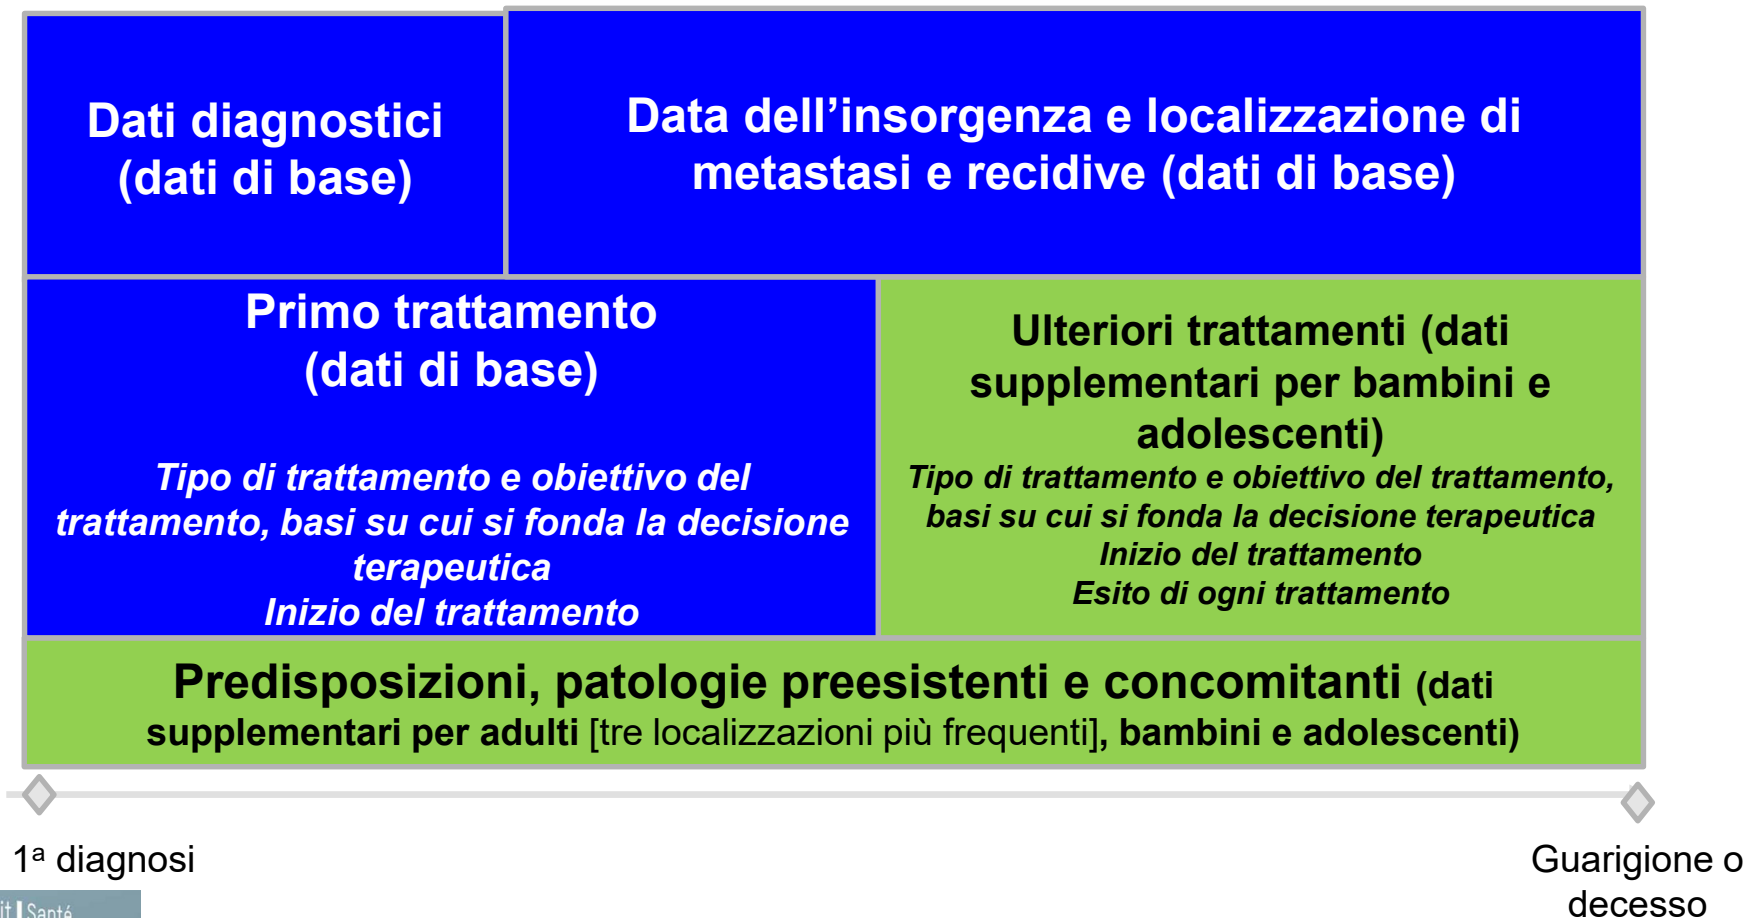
Dati diagnostici (dati di base)

Data dell’insorgenza e localizzazione di metastasi e recidive (dati di base)

Primo trattamento (dati di base)

Tipo di trattamento e obiettivo del trattamento, basi su cui si fonda la decisione terapeutica
Inizio del trattamento

Ulteriori trattamenti (dati supplementari per bambini e adolescenti)
Tipo di trattamento e obiettivo del trattamento, basi su cui si fonda la decisione terapeutica
Inizio del trattamento
Esito di ogni trattamento

Predisposizioni, patologie preesistenti e concomitanti (dati supplementari per adulti [tre localizzazioni più frequenti], bambini e adolescenti)

1ª diagnosi

Guarigione o decesso

it | Santé